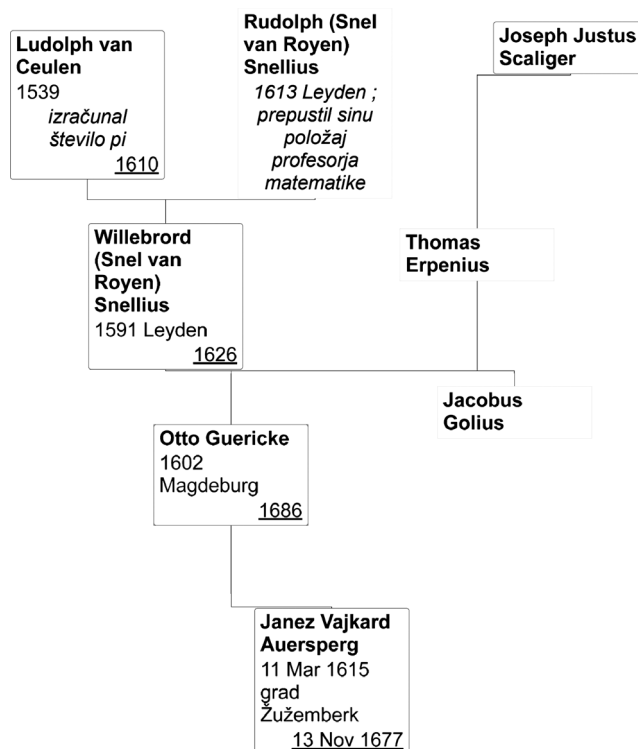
Ludolph van Ceulen
1539
*izračunal število pi*
1610

Rudolph (Snel van Royen) Snellius
*1613 Leyden ; prepustil sinu položaj profesorja matematike*

Joseph Justus Scaliger

Willebrord (Snel van Royen) Snellius
1591 Leyden
1626

Thomas Erpenius

Jacobus Golius

Otto Guericke
1602 Magdeburg
1686

Janez Vajkard Auersperg
11 Mar 1615
grad Žužemberk
13 Nov 1677